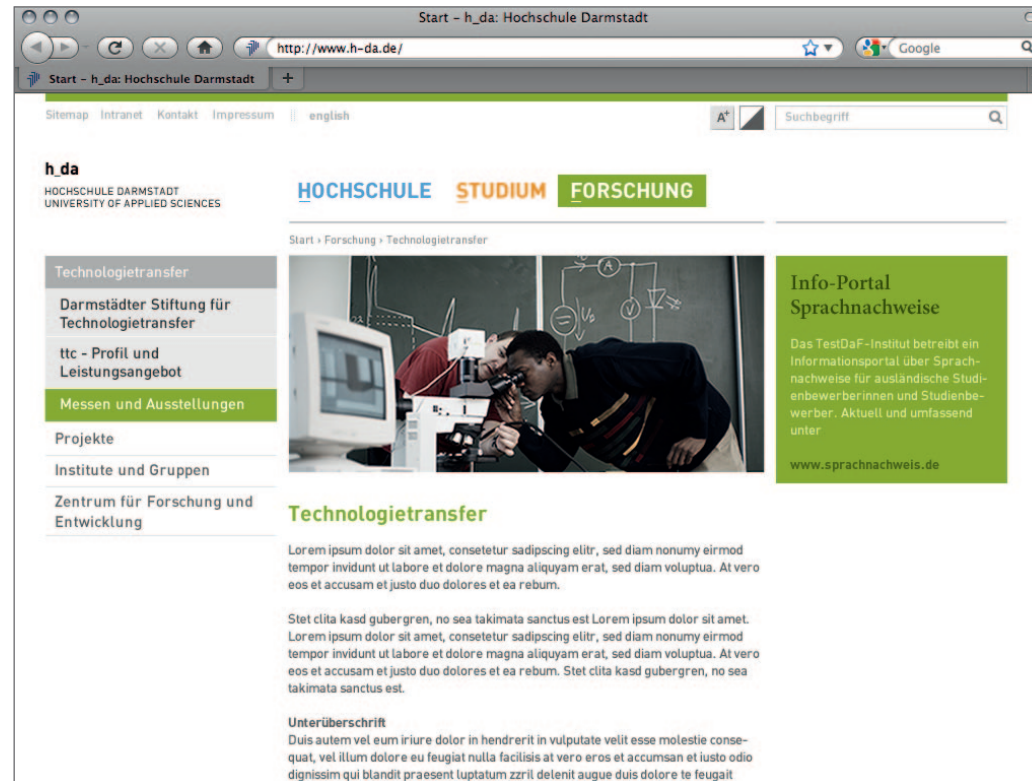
Start – h_da: Hochschule Darmstadt

http://www.h-da.de/

Google

Start – h_da: Hochschule Darmstadt

Sitemap Intranet Kontakt Impressum english

A+

Suchbegriff

h_da
HOCHSCHULE DARMSTADT
UNIVERSITY OF APPLIED SCIENCES

HOCHSCHULE STUDIUM FORSCHUNG

Start › Forschung › Technologietransfer

Technologietransfer

Darmstädter Stiftung für Technologietransfer

ttc - Profil und Leistungsangebot

Messen und Ausstellungen

Projekte

Institute und Gruppen

Zentrum für Forschung und Entwicklung

Info-Portal Sprachnachweise

Das TestDaF-Institut betreibt ein Informationsportal über Sprachnachweise für ausländische Studienbewerberinnen und Studienbewerber. Aktuell und umfassend unter

www.sprachnachweis.de

Technologietransfer

Lorem ipsum dolor sit amet, consetetur sadipscing elitr, sed diam nonumy eirmod tempor invidunt ut labore et dolore magna aliquyam erat, sed diam voluptua. At vero eos et accusam et justo duo dolores et ea rebum.

Stet clita kasd gubergren, no sea takimata sanctus est Lorem ipsum dolor sit amet. Lorem ipsum dolor sit amet, consetetur sadipscing elitr, sed diam nonumy eirmod tempor invidunt ut labore et dolore magna aliquyam erat, sed diam voluptua. At vero eos et accusam et justo duo dolores et ea rebum. Stet clita kasd gubergren, no sea takimata sanctus est.

Unterüberschrift
Duis autem vel eum iriure dolor in hendrerit in vulputate velit esse molestie consequat, vel illum dolore eu feugiat nulla facilisis at vero eros et accumsan et iusto odio dignissim qui blandit praesent luptatum zzril delenit augue duis dolore te feugait